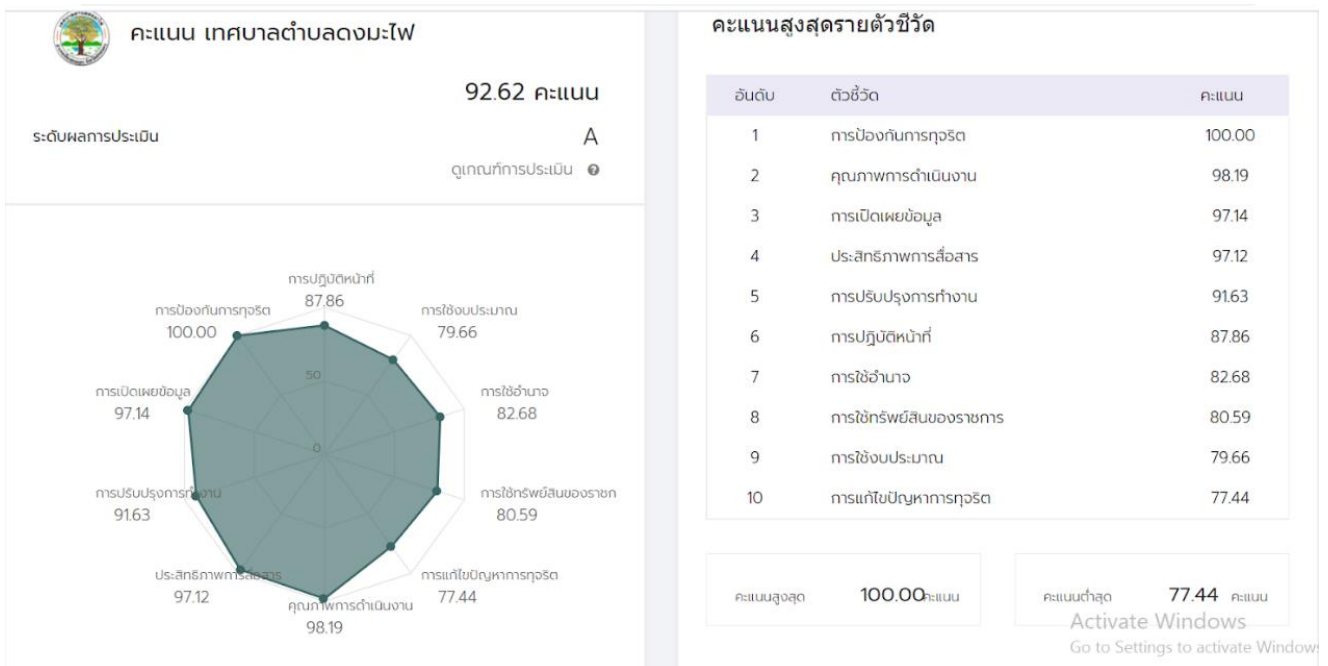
คะแนน เทศบาลตำบลดงมะไฟ

92.62 คะแนน

ระดับผลการประเมิน A

ดูเกณฑ์การประเมิน

การปฏิบัติหน้าที่
87.86

การใช้งบประมาณ
79.66

การใช้อำนาจ
82.68

การใช้ทรัพย์สินของราชก
80.59

การแก้ไขปัญหาการทุจริต
77.44

คุณภาพการดำเนินงาน
98.19

ประสิทธิภาพการสื่อสาร
97.12

การปรับปรุงการทำงาน
91.63

การเปิดเผยข้อมูล
97.14

การป้องกันการทุจริต
100.00

50

0

คะแนนสูงสุดรายตัวชี้วัด

| อันดับ | ตัวชี้วัด | คะแนน |
|---|---|---|
| 1 | การป้องกันการทุจริต | 100.00 |
| 2 | คุณภาพการดำเนินงาน | 98.19 |
| 3 | การเปิดเผยข้อมูล | 97.14 |
| 4 | ประสิทธิภาพการสื่อสาร | 97.12 |
| 5 | การปรับปรุงการทำงาน | 91.63 |
| 6 | การปฏิบัติหน้าที่ | 87.86 |
| 7 | การใช้อำนาจ | 82.68 |
| 8 | การใช้ทรัพย์สินของราชการ | 80.59 |
| 9 | การใช้งบประมาณ | 79.66 |
| 10 | การแก้ไขปัญหาการทุจริต | 77.44 |

คะแนนสูงสุด 100.00คะแนน

คะแนนต่ำสุด 77.44 คะแนน

Activate Windows
Go to Settings to activate Windows